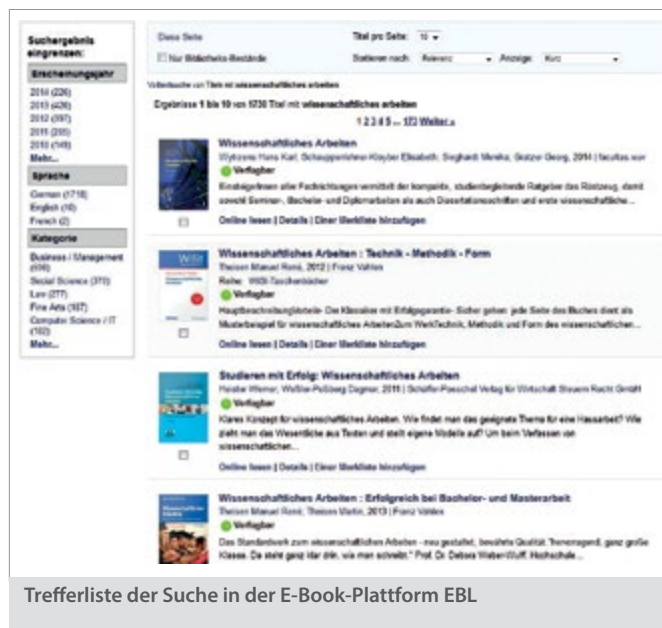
Suchergebnis eingrenzen:

Erscheinungsjahr

2014 (226)
2013 (436)
2012 (397)
2011 (205)
2010 (149)
Mehr...

Sprache

German (1718)
English (10)
French (2)

Kategorie

Business / Management (698)
Social Science (370)
Law (277)
Fine Arts (107)
Computer Science / IT (102)
Mehr...

Diese Seite

Nur Bibliotheks-Bestände

Titel pro Seite: 10

Sortieren nach: Relevanz

Anzeige: Kurz

Volltextsuche von Titeln mit wissenschaftliches arbeiten

Ergebnisse 1 bis 10 von 1730 Titel mit wissenschaftliches arbeiten

1 2 3 4 5 ... 173 Weiter »

Wissenschaftliches Arbeiten
Wytrzens Hans Karl, Schauppenlehner-Kloyber Elisabeth, Sieghardt Monika, Gratzer Georg, 2014 | facultas wuv
Verfügbar
Einstiegsfragen alle Fachrichtungen vermittelt der kompakte, studienbegleitende Ratgeber das Rüstzeug, damit sowohl Seminar-, Bachelor- und Diplomarbeiten als auch Dissertationsschriften und erste wissenschaftliche...
Online lesen | Details | Einer Merkliste hinzufügen

Wissenschaftliches Arbeiten : Technik - Methodik - Form
Theisen Manuel René, 2012 | Franz Vahlen
Reihe: WiSt-Taschenbücher
Verfügbar
Hauptbeschreibungstexte- Der Klassiker mit Erfolgsgarantie- Sicher gehen: jede Seite des Buches dient als Musterbeispiel für wissenschaftliches ArbeitenZum WerkTechnik, Methodik und Form des wissenschaftlichen...
Online lesen | Details | Einer Merkliste hinzufügen

Studieren mit Erfolg: Wissenschaftliches Arbeiten
Heister Werner, Weßler-Poßberg Dagmar, 2011 | Schäffer-Poeschel Verlag für Wirtschaft Steuern Recht GmbH
Verfügbar
Klares Konzept für wissenschaftliches Arbeiten. Wie findet man das geeignete Thema für eine Hausarbeit? Wie zieht man das Wesentliche aus Texten und stellt eigene Modelle auf? Um beim Verfassen von wissenschaftlichen...
Online lesen | Details | Einer Merkliste hinzufügen

Wissenschaftliches Arbeiten : Erfolgreich bei Bachelor- und Masterarbeit
Theisen Manuel René, Theisen Martin, 2013 | Franz Vahlen
Verfügbar
Das Standardwerk zum wissenschaftlichen Arbeiten - neu gestaltet, bewährte Qualität."hervorragend, ganz große Klasse. Da steht ganz klar drin, wie man schreibt." Prof. Dr. Debora Weber-Wulff, Hochschule...

Trefferliste der Suche in der E-Book-Plattform EBL